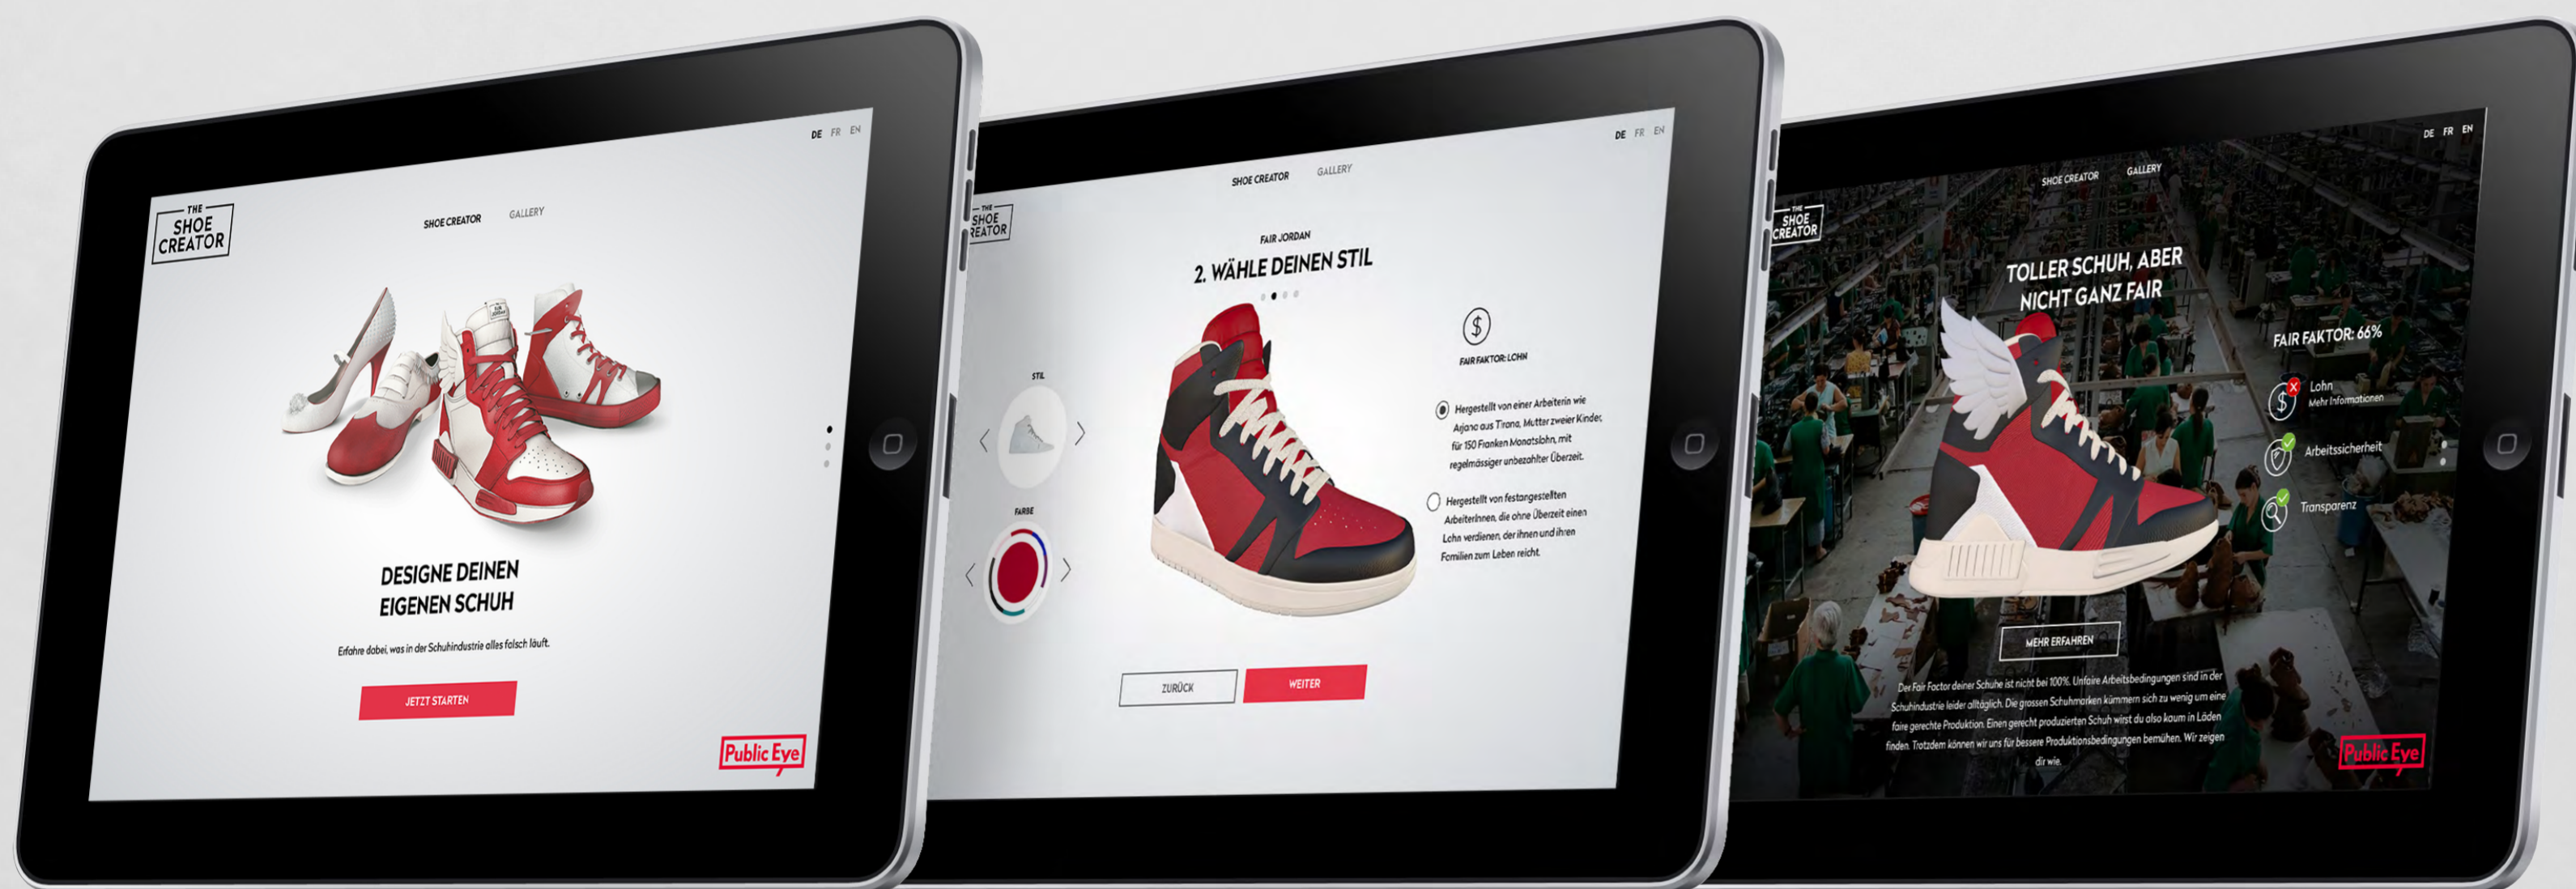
DE FR EN

THE SHOE CREATOR

SHOE CREATOR GALLERY

DESIGNE DEINEN EIGENEN SCHUH

Erfahre dabei, was in der Schuhindustrie alles falsch läuft.

JETZT STARTEN

Public Eye

DE FR EN

THE SHOE CREATOR

SHOE CREATOR GALLERY

FAIR JORDAN

2. WÄHLE DEINEN STIL

STIL

FARBE

FAIR FAKTOR: LOHN

Hergestellt von einer Arbeiterin wie Arjana aus Tirana, Mutter zweier Kinder, für 150 Franken Monatslohn, mit regelmässiger unbezahlter Überzeit.

Hergestellt von festangestellten ArbeiterInnen, die ohne Überzeit einen Lohn verdienen, der ihnen und ihren Familien zum Leben reicht.

ZURÜCK

WEITER

DE FR EN

THE SHOE CREATOR

SHOE CREATOR GALLERY

TOLLER SCHUH, ABER NICHT GANZ FAIR

FAIR FAKTOR: 66%

Lohn
Mehr Informationen

Arbeitssicherheit

Transparenz

MEHR ERFAHREN

Der Fair Factor deiner Schuhe ist nicht bei 100%. Unfaire Arbeitsbedingungen sind in der Schuhindustrie leider alltäglich. Die grossen Schuhmarken kümmern sich zu wenig um eine faire gerechte Produktion. Einen gerecht produzierten Schuh wirst du also kaum in Läden finden. Trotzdem können wir uns für bessere Produktionsbedingungen bemühen. Wir zeigen dir wie.

Public Eye